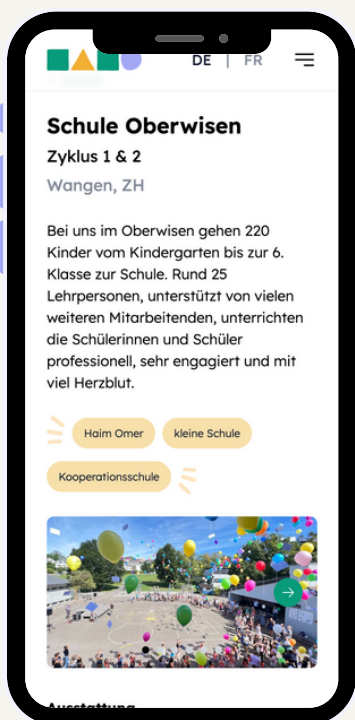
DE | FR

Schule Oberwisen

Zyklus 1 & 2

Wangen, ZH

Bei uns im Oberwisen gehen 220 Kinder vom Kindergarten bis zur 6. Klasse zur Schule. Rund 25 Lehrpersonen, unterstützt von vielen weiteren Mitarbeitenden, unterrichten die Schülerinnen und Schüler professionell, sehr engagiert und mit viel Herzblut.

Haim Omer

kleine Schule

Kooperationsschule

Ausstattung